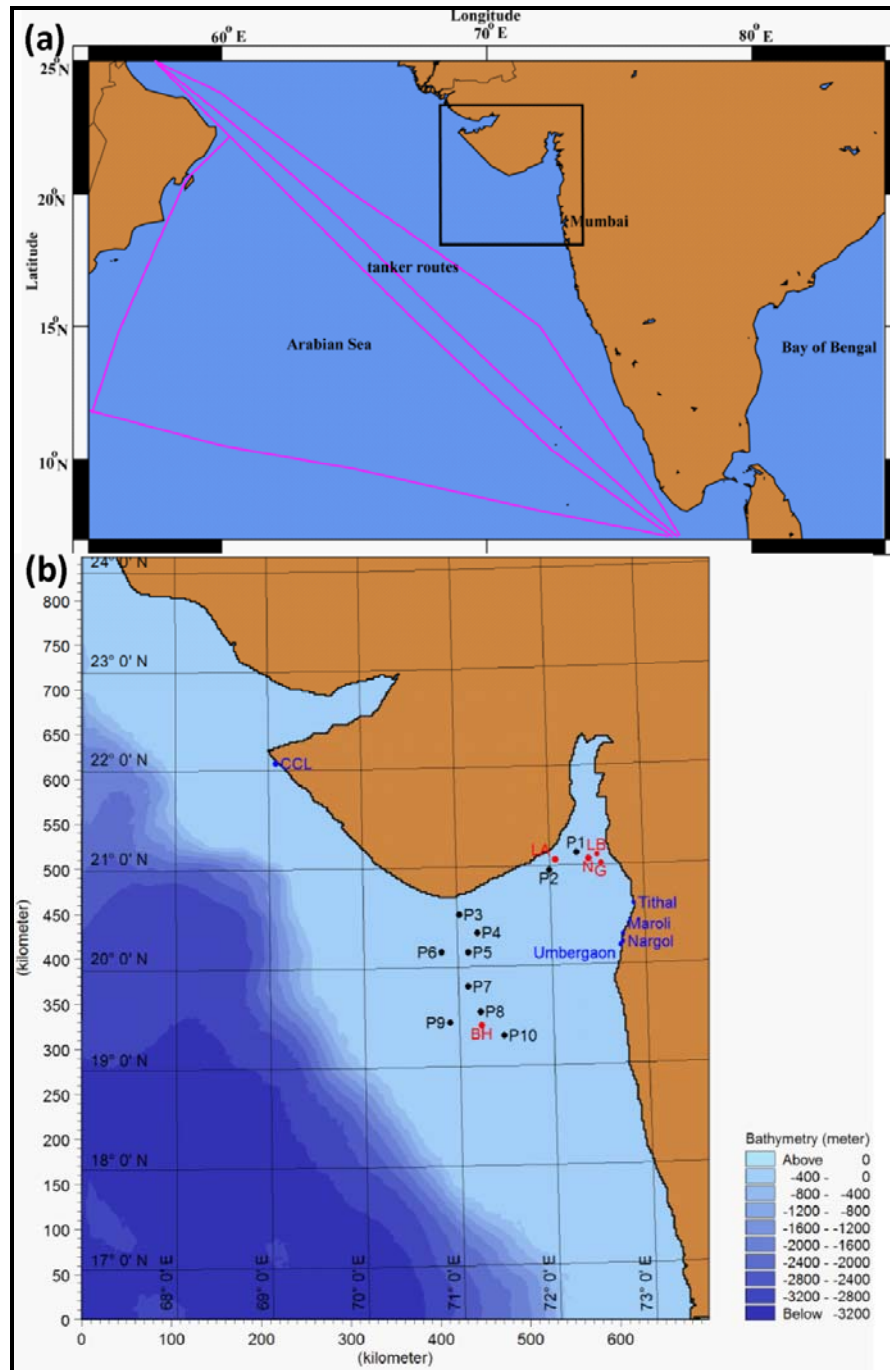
(a)

Longitude

$60^0$ E

$70^0$ E

$80^0$ E

$25^0$N

$20^0$N

$15^0$N

$10^0$N

Latitude

Mumbai

tanker routes

Arabian Sea

Bay of Bengal

(b)

24° 0' N

23° 0' N

22° 0' N

21° 0' N

20° 0' N

19° 0' N

18° 0' N

17° 0' N

CCL

LA

P1

LB

NG

P2

Tithal

Maroli

Nargol

Umbergaon

P3

P4

P6

P5

P7

P8

P9

BH

P10

68° 0' E

69° 0' E

70° 0' E

71° 0' E

72° 0' E

73° 0' E

(kilometer)

800
750
700
650
600
550
500
450
400
350
300
250
200
150
100
50
0

0 100 200 300 400 500 600

(kilometer)

Bathymetry (meter)

| | |
|---|---|
| Above | 0 |
| -400 - | 0 |
| -800 - | -400 |
| -1200 - | -800 |
| -1600 - | -1200 |
| -2000 - | -1600 |
| -2400 - | -2000 |
| -2800 - | -2400 |
| -3200 - | -2800 |
| Below | -3200 |